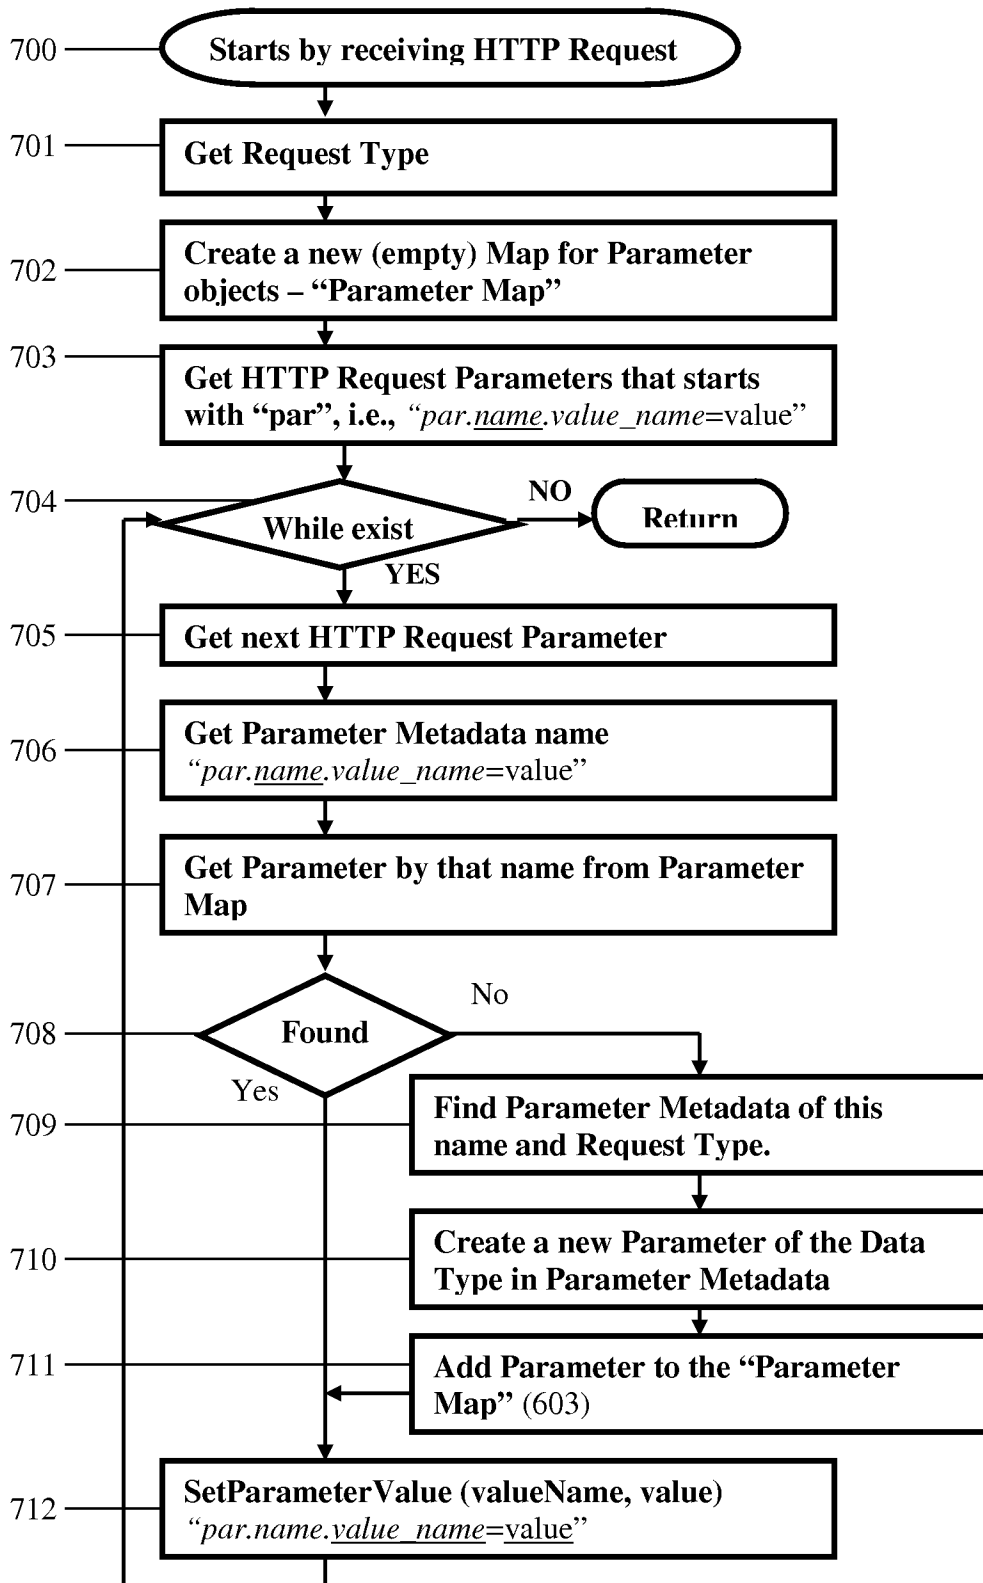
700 Starts by receiving HTTP Request

701 Get Request Type

702 Create a new (empty) Map for Parameter objects – “Parameter Map”

703 Get HTTP Request Parameters that starts with “par”, i.e., “par.name.value_name=value”

704 While exist

NO

Return

YES

705 Get next HTTP Request Parameter

706 Get Parameter Metadata name “par.name.value_name=value”

707 Get Parameter by that name from Parameter Map

708 Found

No

Yes

709 Find Parameter Metadata of this name and Request Type.

710 Create a new Parameter of the Data Type in Parameter Metadata

711 Add Parameter to the “Parameter Map” (603)

712 SetParameterValue (valueName, value) “par.name.value_name=value”